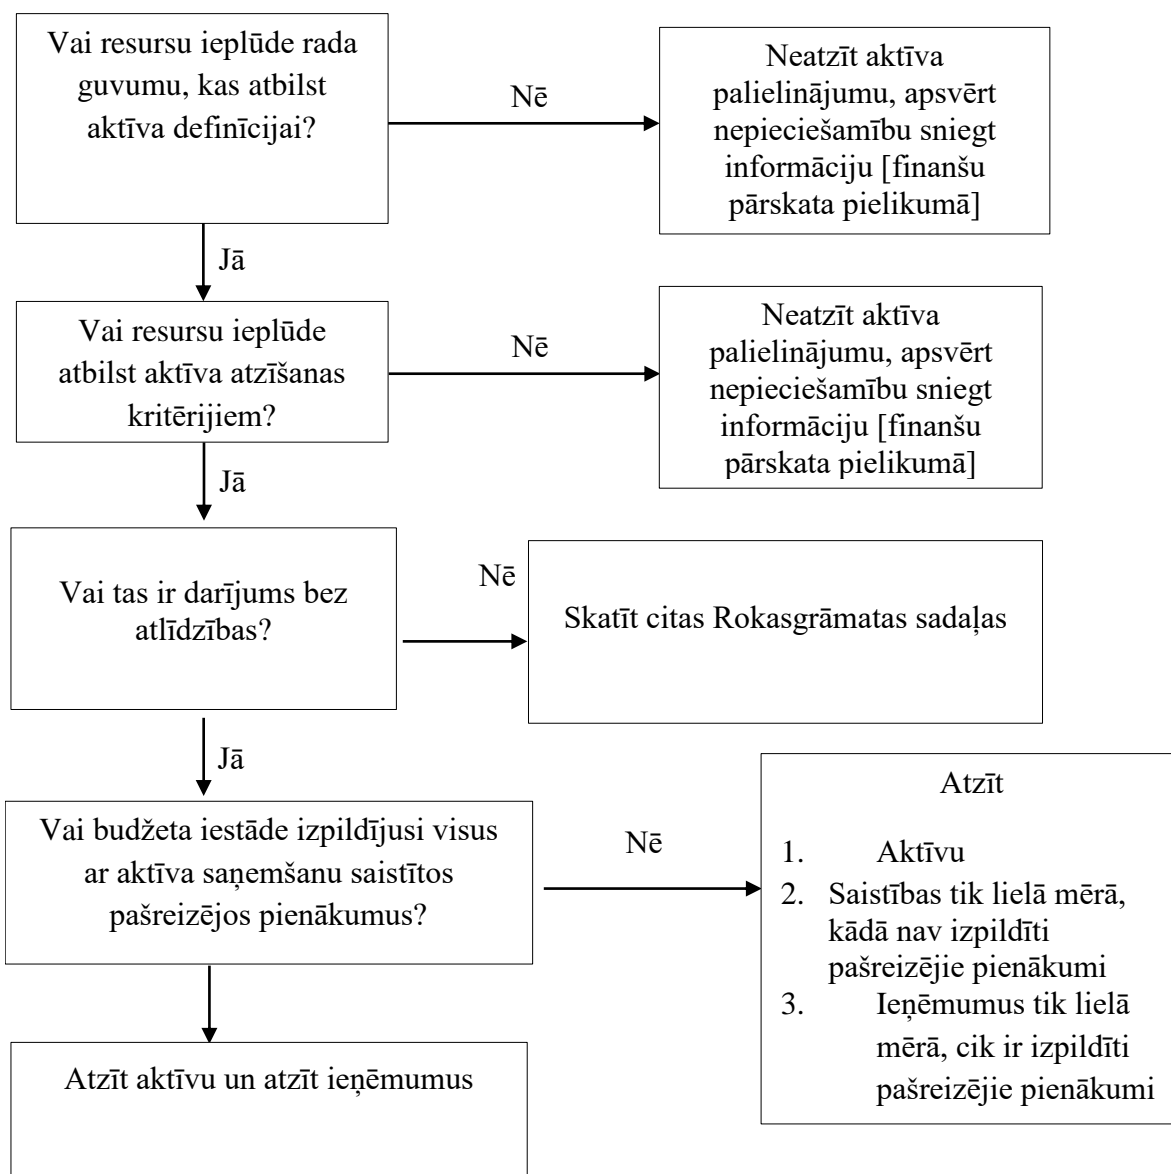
Vai resursu ieplūde rada guvumu, kas atbilst aktīva definīcijai?

Nē

Neatzīt aktīva palielinājumu, apsvērt nepieciešamību sniegt informāciju [finanšu pārskata pielikumā]

Jā

Vai resursu ieplūde atbilst aktīva atzīšanas kritērijiem?

Nē

Neatzīt aktīva palielinājumu, apsvērt nepieciešamību sniegt informāciju [finanšu pārskata pielikumā]

Jā

Vai tas ir darījums bez atlīdzības?

Nē

Skatīt citas Rokasgrāmatas sadaļas

Jā

Vai budžeta iestāde izpildījusi visus ar aktīva saņemšanu saistītos pašreizējos pienākumus?

Nē

Atzīt

1. Aktīvu
2. Saistības tik lielā mērā, kādā nav izpildīti pašreizējie pienākumi
3. Ieņēmumus tik lielā mērā, cik ir izpildīti pašreizējie pienākumi

Atzīt aktīvu un atzīt ieņēmumus